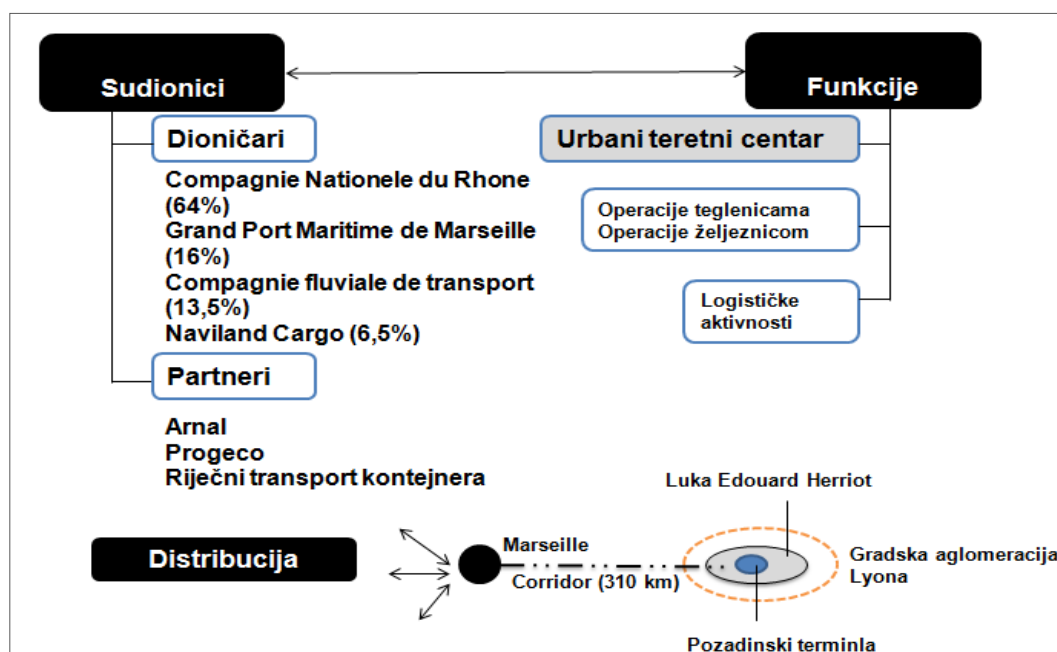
Sudionici

Funkcije

Dioničari

Compagnie Nationele du Rhone (64%)
Grand Port Maritime de Marseille (16%)
Compagnie fluviale de transport (13,5%)
Naviland Cargo (6,5%)

Partneri

Arnal
Progeco
Riječni transport kontejnera

Urbani teretni centar

Operacije teglenicama
Operacije željeznicom

Logističke aktivnosti

Distribucija

Marseille

Corridor (310 km)

Luka Edouard Herriot

Gradska aglomeracija Lyona

Pozadinski terminla